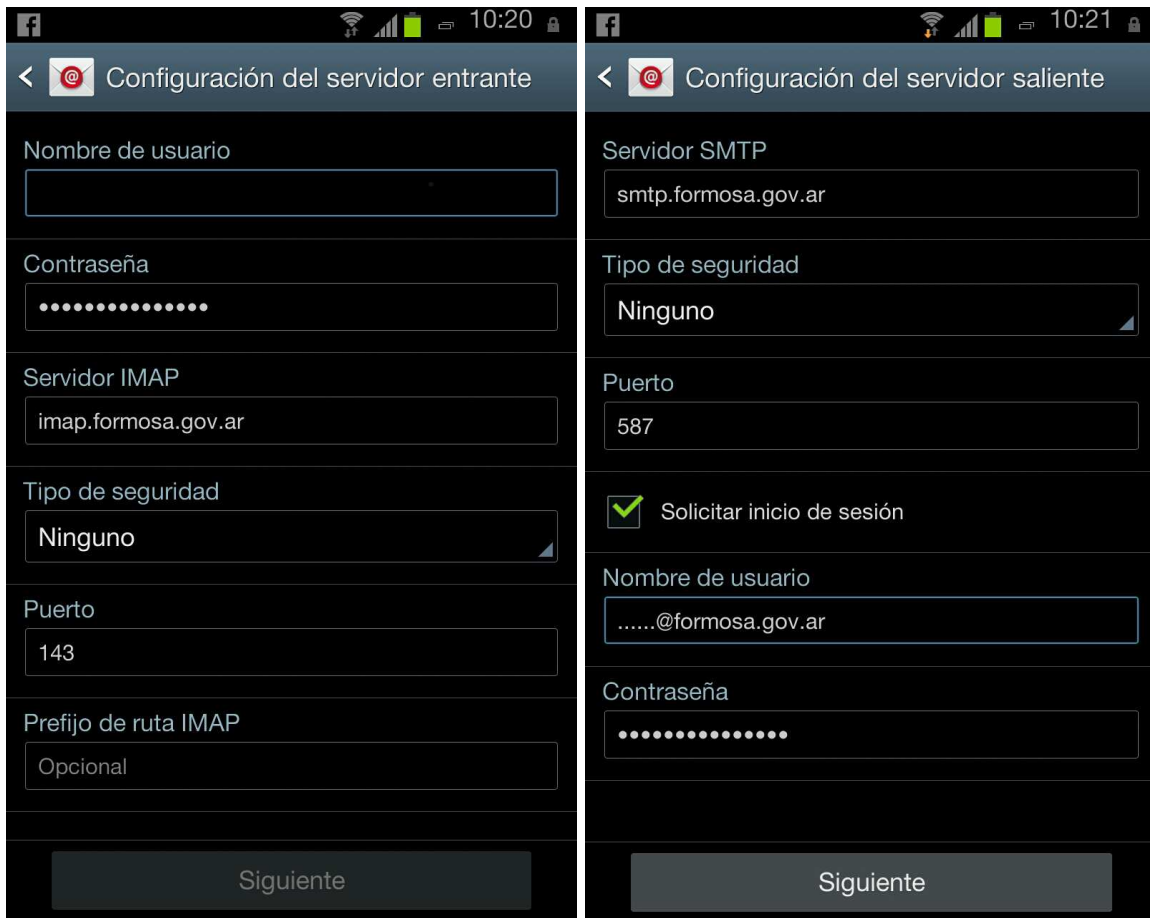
10:20

Configuración del servidor entrante

Nombre de usuario

Contraseña

•••••••••••••••

Servidor IMAP

imap.formosa.gov.ar

Tipo de seguridad

Ninguno

Puerto

143

Prefijo de ruta IMAP

Opcional

Siguiente

10:21

Configuración del servidor saliente

Servidor SMTP

smtp.formosa.gov.ar

Tipo de seguridad

Ninguno

Puerto

587

Solicitar inicio de sesión

Nombre de usuario

......@formosa.gov.ar

Contraseña

•••••••••••••••

Siguiente